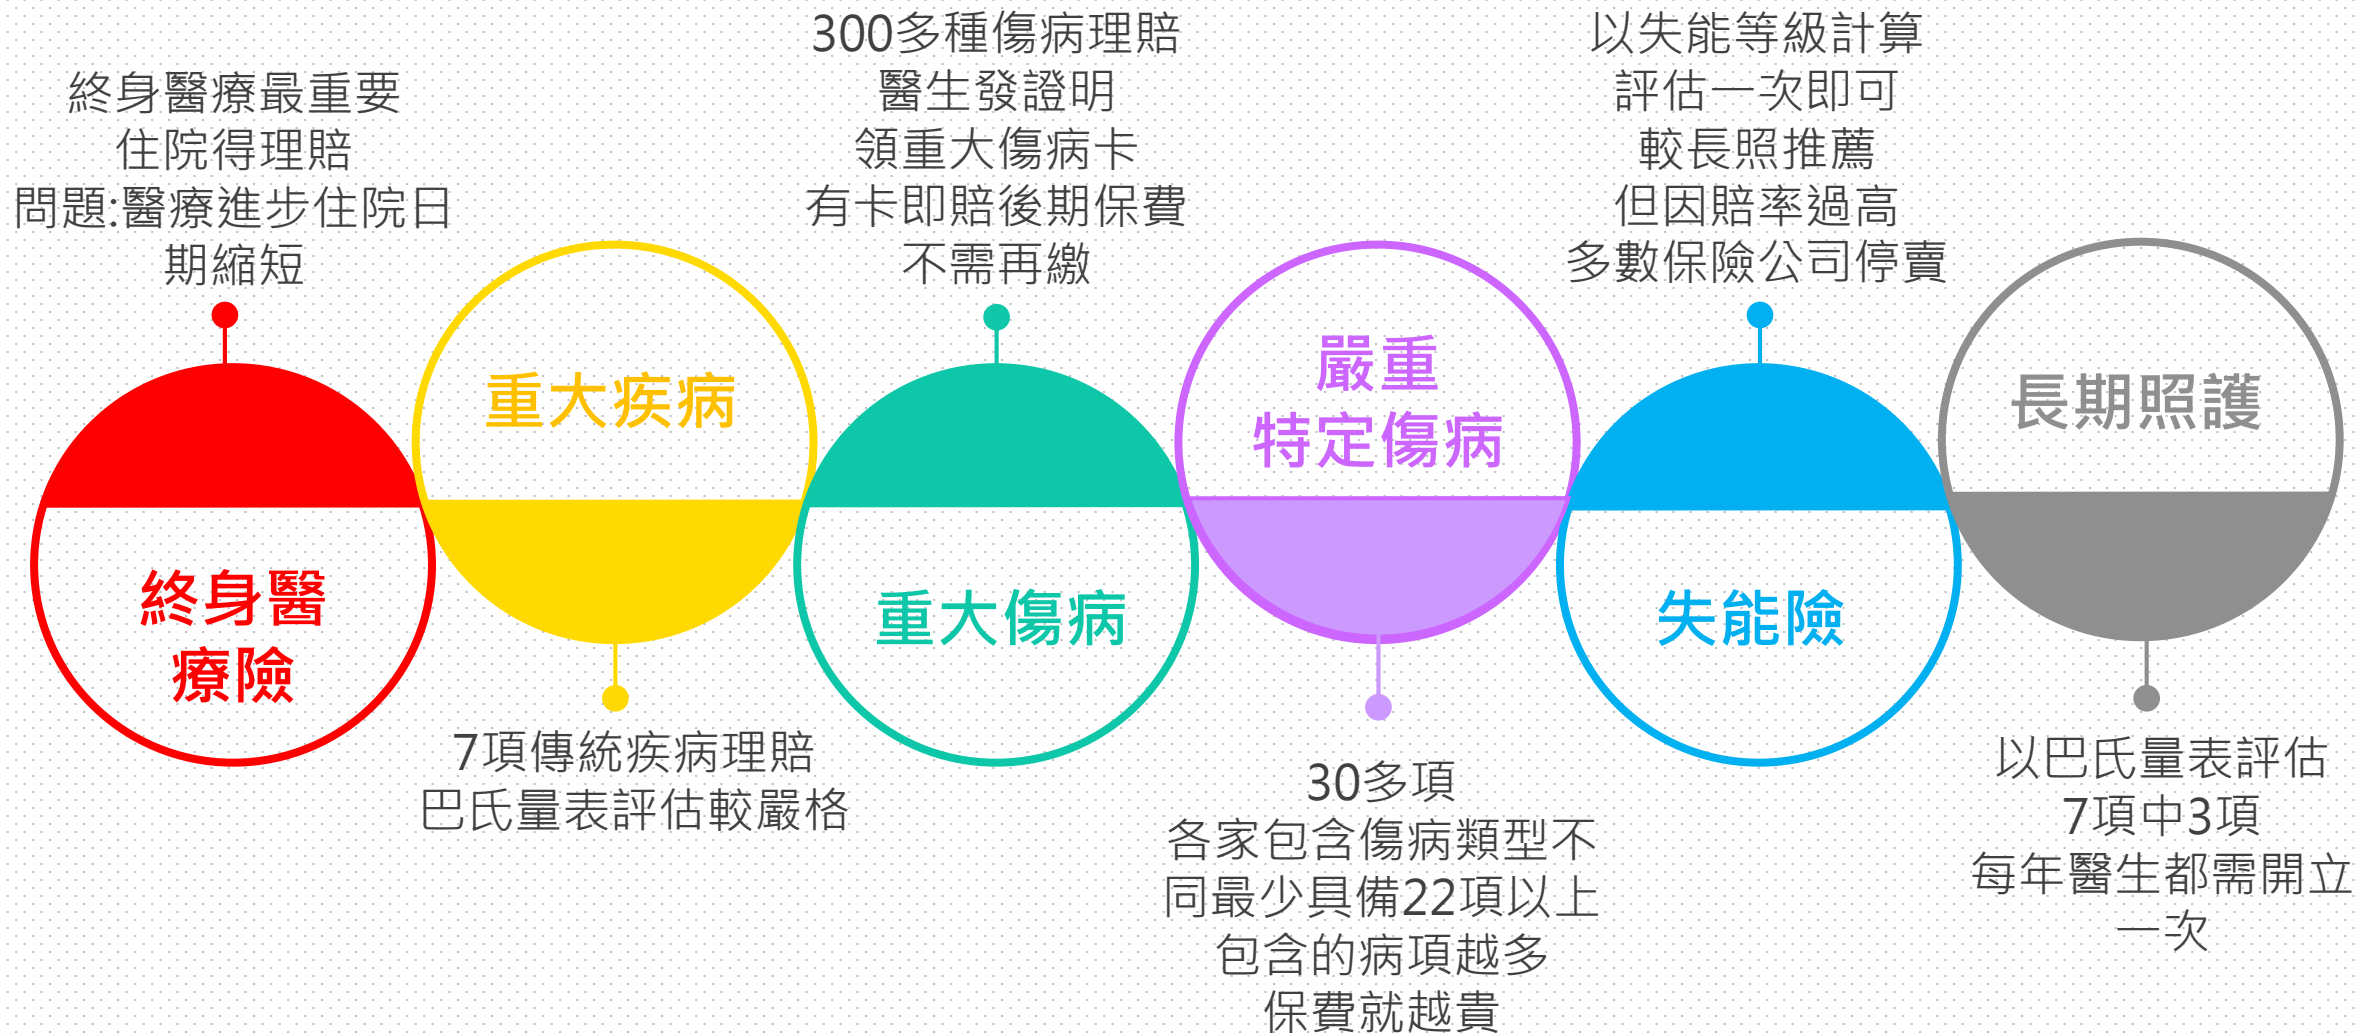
終身醫療最重要
住院得理賠
問題:醫療進步住院日期縮短

終身醫療險

重大疾病

7項傳統疾病理賠
巴氏量表評估較嚴格

300多種傷病理賠
醫生發證明
領重大傷病卡
有卡即賠後期保費不需再繳

重大傷病

嚴重特定傷病

30多項
各家包含傷病類型不同最少具備22項以上
包含的病項越多
保費就越貴

以失能等級計算
評估一次即可
較長照推薦
但因賠率過高
多數保險公司停賣

失能險

長期照護

以巴氏量表評估
7項中3項
每年醫生都需開立一次